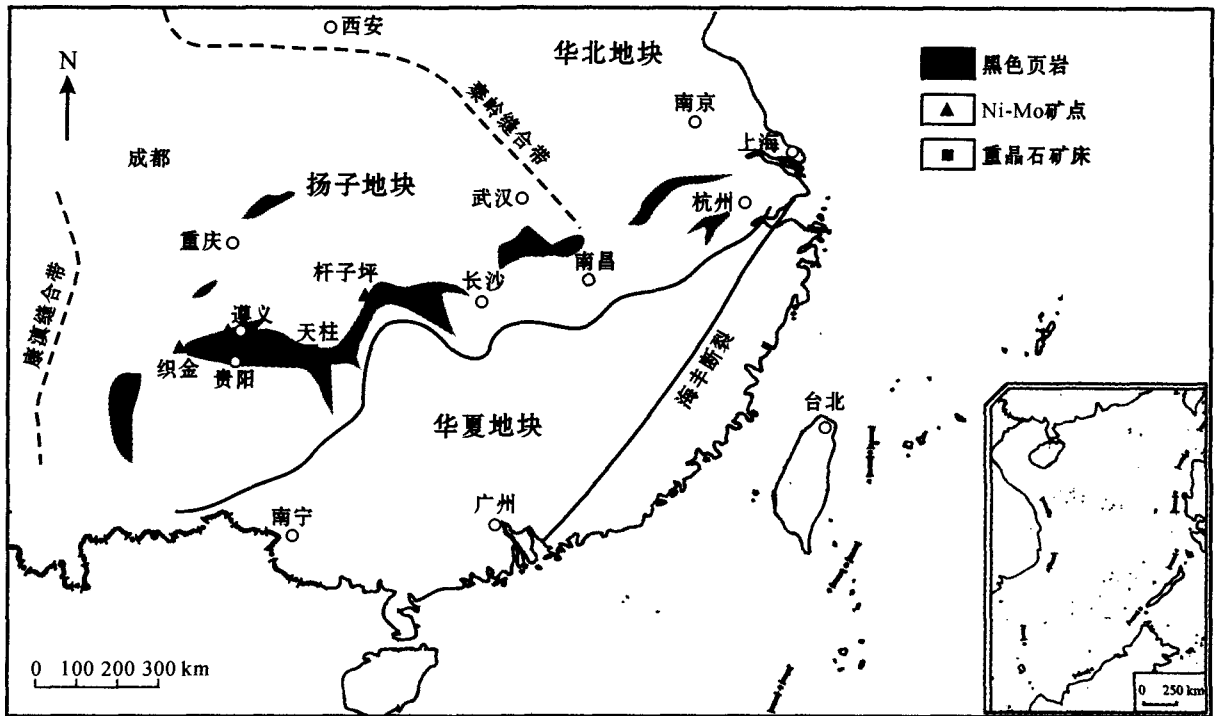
西安
N
华北地块
黑色页岩
Ni-Mo矿点
重晶石矿床
秦岭缝合带
南京
成都
上海
扬子地块
武汉
杭州
重庆
南昌
康滇缝合带
杆子坪
长沙
遵义
天柱
织金
贵阳
海丰断裂
台北
华夏地块
南宁
广州
0 100 200 300 km
0 250 km